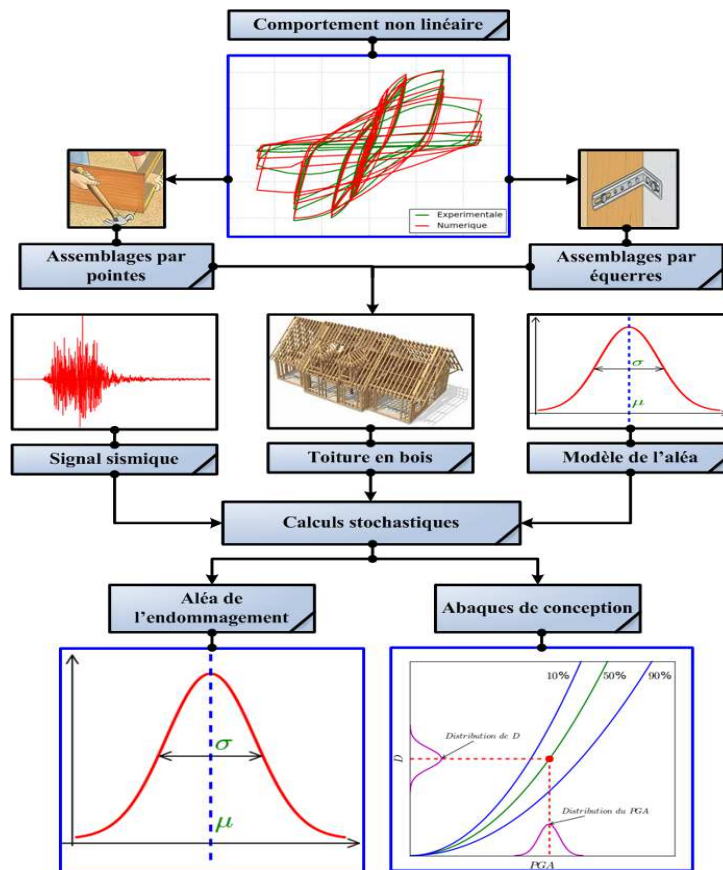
Comportement non linéaire

Experimentale
Numerique

Assemblages par pointes

Assemblages par équerres

$\sigma$
$\mu$

Signal sismique

Toiture en bois

Modèle de l'aléa

Calculs stochastiques

Aléa de l'endommagement

Abaques de conception

$\sigma$
$\mu$

10%
50%
90%
Distribution de D
D
Distribution du PGA
PGA